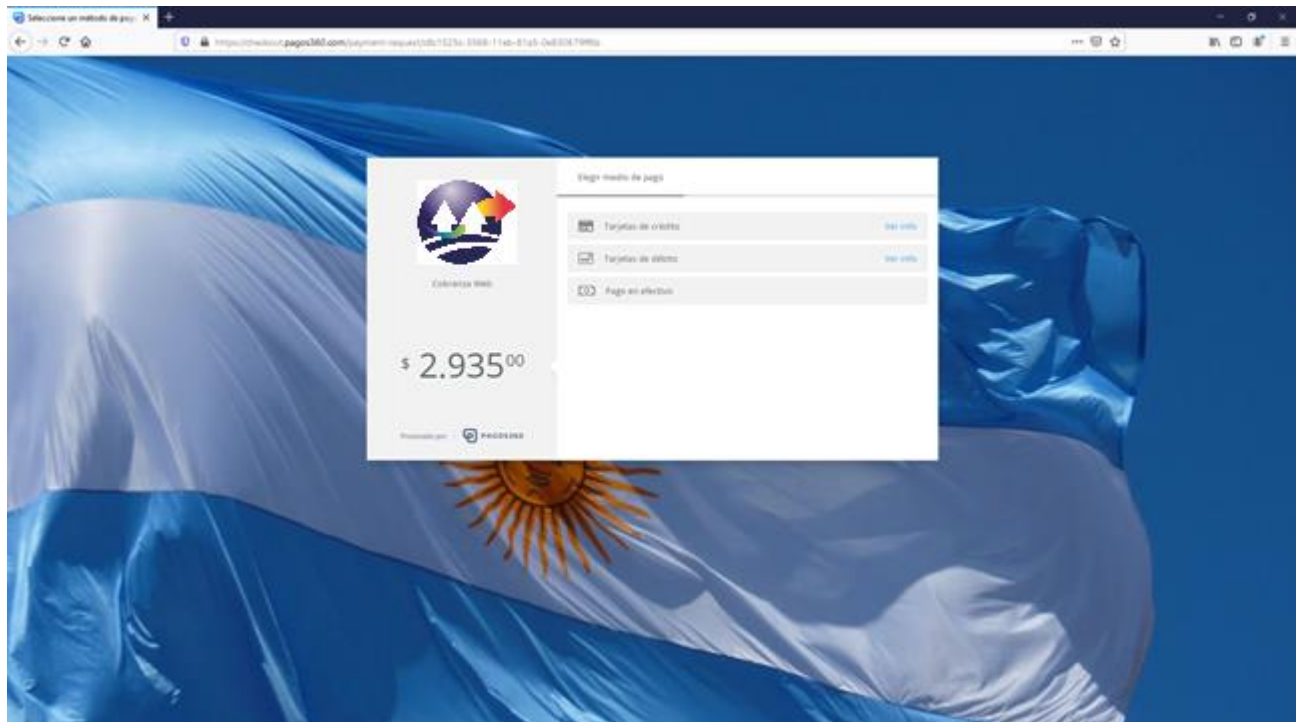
Seleccione un método de pag ×

https://checkout.pagos360.com/payment-request/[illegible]

Cobranza Web

$ 2.935$^{00}$

Procesado por PAGOS360

Elegir medio de pago

Tarjetas de crédito Ver info

Tarjetas de débito Ver info

Pago en efectivo